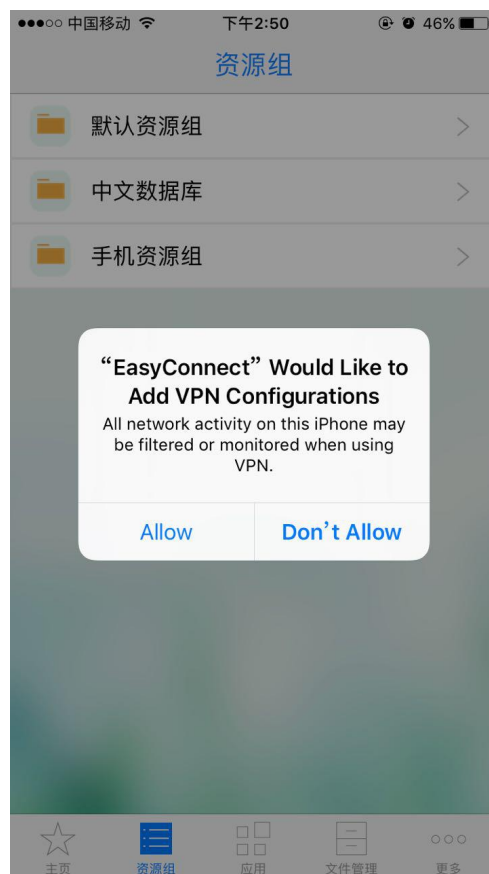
●●●○○ 中国移动 下午2:50 46%

资源组

默认资源组

中文数据库

手机资源组

“EasyConnect” Would Like to Add VPN Configurations

All network activity on this iPhone may be filtered or monitored when using VPN.

Allow

Don’t Allow

主页

资源组

应用

文件管理

更多